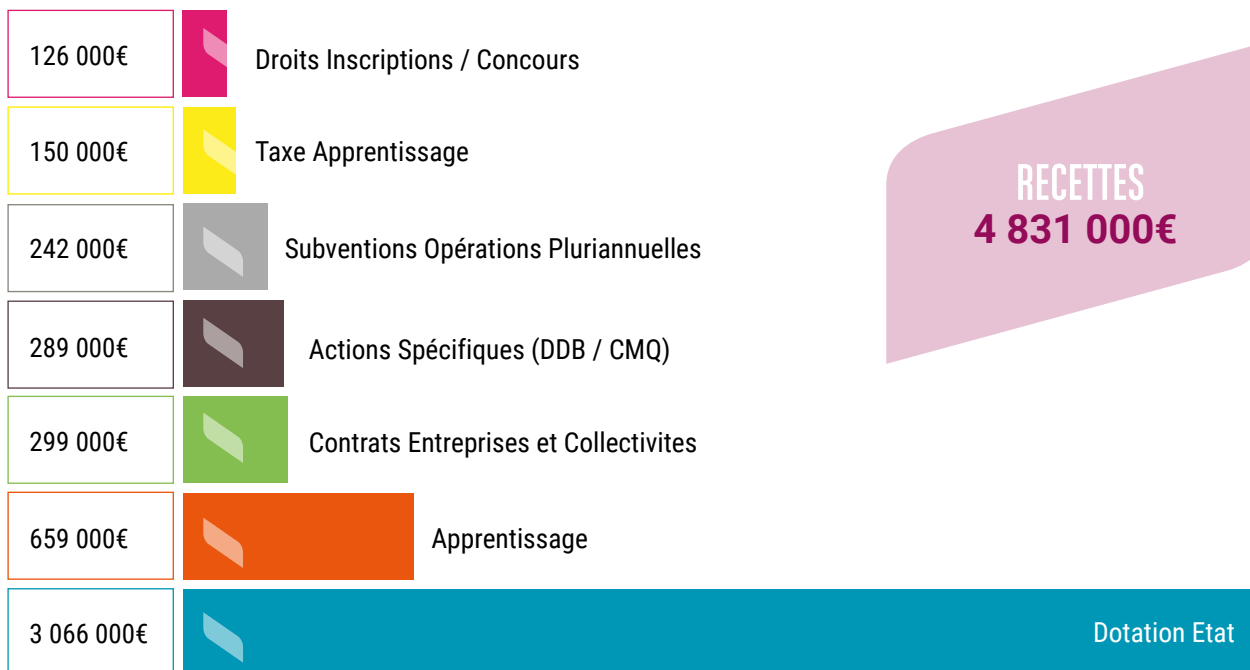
126 000€ Droits Inscriptions / Concours

150 000€ Taxe Apprentissage

RECETTES
4 831 000€

242 000€ Subventions Opérations Pluriannuelles

289 000€ Actions Spécifiques (DDB / CMQ)

299 000€ Contrats Entreprises et Collectivites

659 000€ Apprentissage

3 066 000€ Dotation Etat